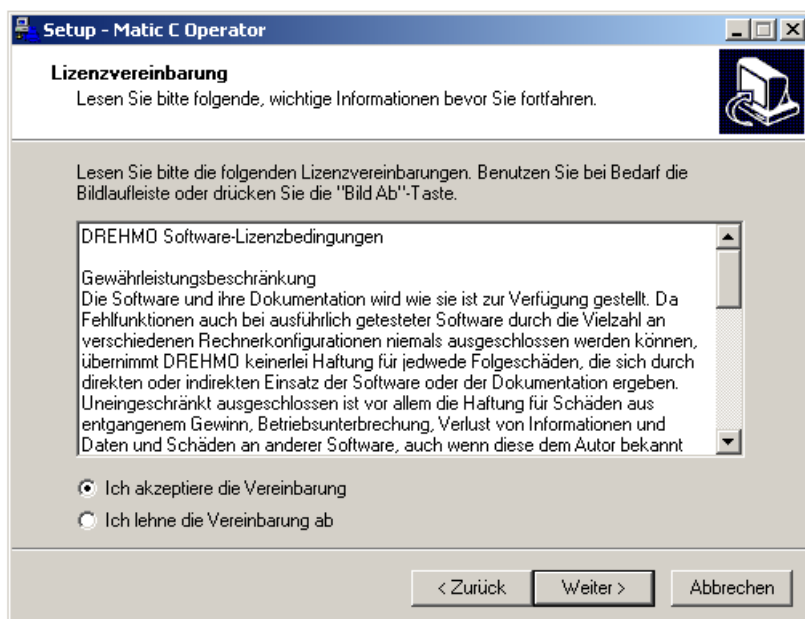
Setup - Matic C Operator

Lizenzvereinbarung
Lesen Sie bitte folgende, wichtige Informationen bevor Sie fortfahren.

Lesen Sie bitte die folgenden Lizenzvereinbarungen. Benutzen Sie bei Bedarf die Bildlaufleiste oder drücken Sie die "Bild Ab"-Taste.

DREHMO Software-Lizenzbedingungen

Gewährleistungsbeschränkung
Die Software und ihre Dokumentation wird wie sie ist zur Verfügung gestellt. Da Fehlfunktionen auch bei ausführlich getesteter Software durch die Vielzahl an verschiedenen Rechnerkonfigurationen niemals ausgeschlossen werden können, übernimmt DREHMO keinerlei Haftung für jedwede Folgeschäden, die sich durch direkten oder indirekten Einsatz der Software oder der Dokumentation ergeben. Uneingeschränkt ausgeschlossen ist vor allem die Haftung für Schäden aus entgangenem Gewinn, Betriebsunterbrechung, Verlust von Informationen und Daten und Schäden an anderer Software, auch wenn diese dem Autor bekannt

Ich akzeptiere die Vereinbarung
Ich lehne die Vereinbarung ab

< Zurück
Weiter >
Abbrechen